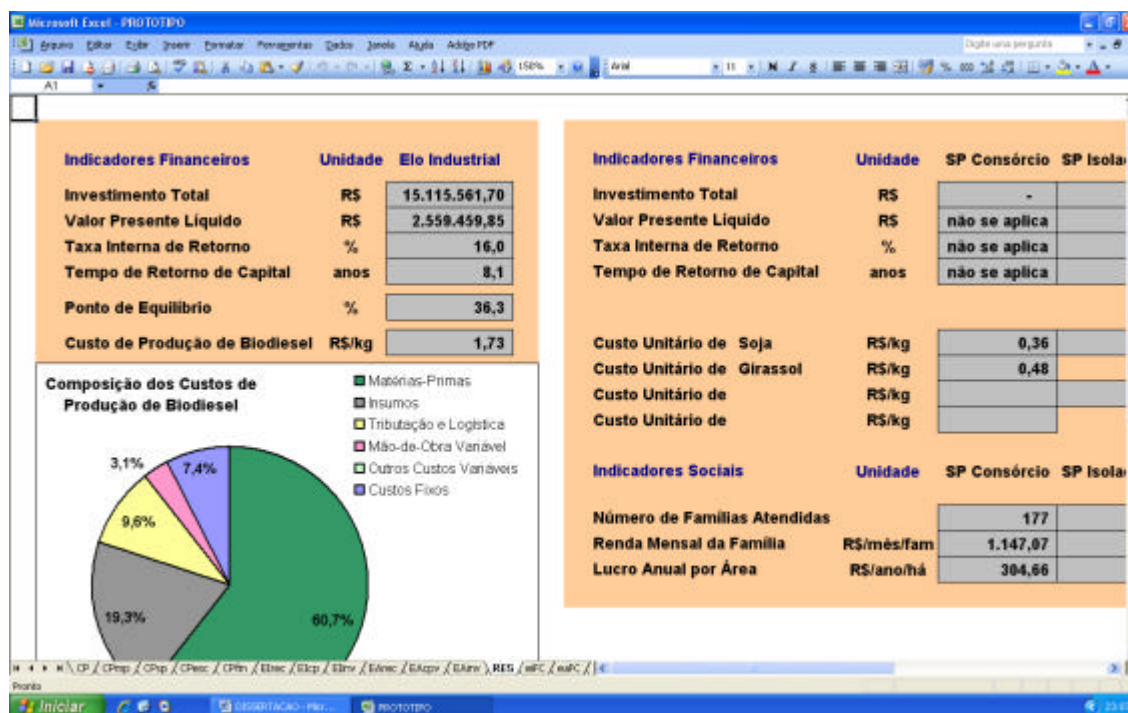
Microsoft Excel - PROTOTIPO

Arquivo Editar Exibir Inserir Formatar Ferramentas Dados Janela Ajuda Adobe PDF

Digite uma pergunta

150% Arial 11 N I S

A1 fx

| Indicadores Financeiros | Unidade | Elo Industrial |
|---|---|---|
| Investimento Total | R$ | 15.115.561,70 |
| Valor Presente Líquido | R$ | 2.559.459,85 |
| Taxa Interna de Retorno | % | 16,0 |
| Tempo de Retorno de Capital | anos | 8,1 |
| Ponto de Equilíbrio | % | 36,3 |
| Custo de Produção de Biodiesel | R$/kg | 1,73 |

Composição dos Custos de Produção de Biodiesel

Matérias-Primas
Insumos
Tributação e Logística
Mão-de-Obra Variável
Outros Custos Variáveis
Custos Fixos

3,1%
7,4%
9,6%
19,3%
60,7%

| Indicadores Financeiros | Unidade | SP Consórcio | SP Isola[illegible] |
|---|---|---|---|
| Investimento Total | R$ | - | |
| Valor Presente Líquido | R$ | não se aplica | |
| Taxa Interna de Retorno | % | não se aplica | |
| Tempo de Retorno de Capital | anos | não se aplica | |
| Custo Unitário de Soja | R$/kg | 0,36 | |
| Custo Unitário de Girassol | R$/kg | 0,48 | |
| Custo Unitário de | R$/kg | | |
| Custo Unitário de | R$/kg | | |

| Indicadores Sociais | Unidade | SP Consórcio | SP Isola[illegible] |
|---|---|---|---|
| Número de Famílias Atendidas | | 177 | |
| Renda Mensal da Família | R$/mês/fam | 1.147,07 | |
| Lucro Anual por Área | R$/ano/há | 304,66 | |

CP / CPmp / CPsp / CPesc / CPfin / EInsc / EIcp / EIinv / EAnsc / EAcpv / EAinv / RES / mFC / euFC /

Pronto

Iniciar DISSERTACAO - Micr... PROTOTIPO